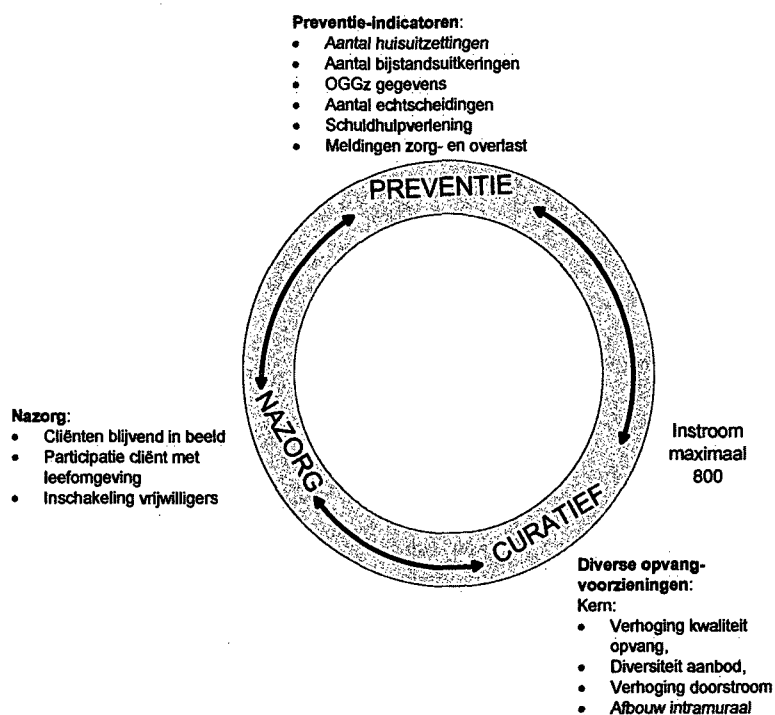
**Preventie-indicatoren**:
- *Aantal huisuitzettingen*
- Aantal bijstandsuitkeringen
- OGGz gegevens
- Aantal echtscheidingen
- Schuldhulpverlening
- Meldingen zorg- en overlast

PREVENTIE

NAZORG

CURATIEF

**Nazorg**:
- Cliënten blijvend in beeld
- Participatie cliënt met leefomgeving
- Inschakeling vrijwilligers

Instroom maximaal 800

**Diverse opvang-voorzieningen**:
Kern:
- Verhoging kwaliteit opvang,
- Diversiteit aanbod,
- Verhoging doorstroom
- *Afbouw intramuraal*